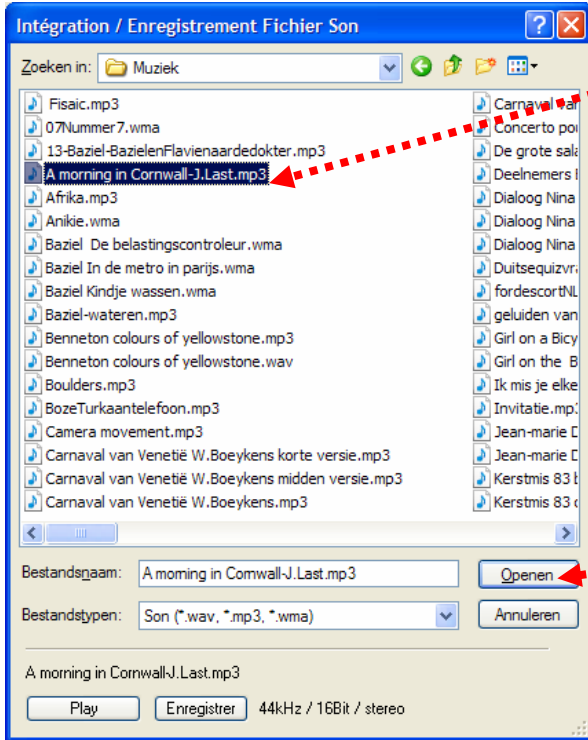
Intégration / Enregistrement Fichier Son

Zoeken in: Muziek

Fisaic.mp3
07Nummer7.wma
13-Baziel-BazielenFlavienaardedokter.mp3
A morning in Cornwall-J.Last.mp3
Afrika.mp3
Anikie.wma
Baziel De belastingscontroleur.wma
Baziel In de metro in parijs.wma
Baziel Kindje wassen.wma
Baziel-wateren.mp3
Benneton colours of yellowstone.mp3
Benneton colours of yellowstone.wav
Boulders.mp3
BozeTurkaantelefoon.mp3
Camera movement.mp3
Carnaval van Venetië W.Boeykens korte versie.mp3
Carnaval van Venetië W.Boeykens midden versie.mp3
Carnaval van Venetië W.Boeykens.mp3

Carnaval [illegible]
Concerto po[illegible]
De grote sal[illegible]
Deelnemers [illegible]
Dialoog Nina
Dialoog Nina
Dialoog Nina
Duitsequizvr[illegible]
fordescortNL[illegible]
geluiden van
Girl on a Bicy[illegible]
Girl on the B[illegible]
Ik mis je elke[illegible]
Invitatie.mp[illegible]
Jean-marie D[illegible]
Jean-marie D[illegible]
Kerstmis 83 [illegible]
Kerstmis 83 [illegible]

Bestandsnaam: A morning in Cornwall-J.Last.mp3
Openen
Bestandstypen: Son (*.wav, *.mp3, *.wma)
Annuleren

A morning in Cornwall-J.Last.mp3

Play
Enregistrer
44kHz / 16Bit / stereo